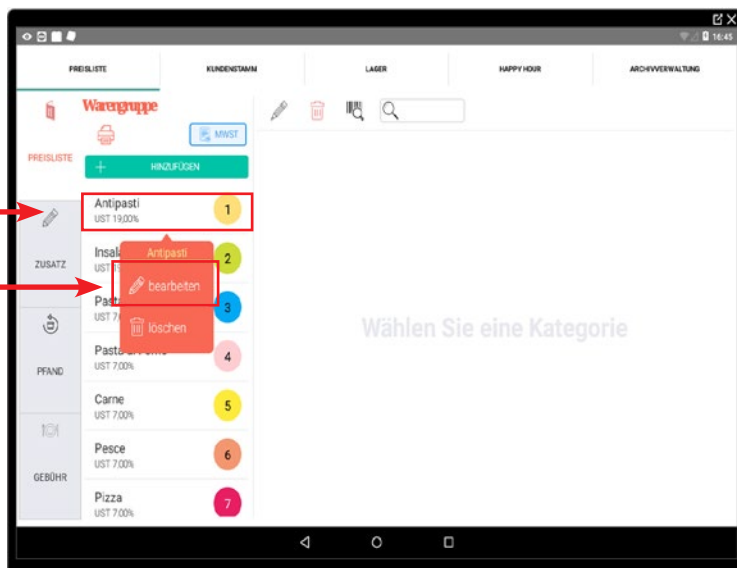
16:45

PREISLISTE | KUNDENSTAMM | LAGER | HAPPY HOUR | ARCHIVVERWALTUNG

PREISLISTE

Warengruppe

MWST

HINZUFÜGEN

ZUSATZ

PFAND

GEBÜHR

Antipasti
UST 19,00%
1

Insal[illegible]
UST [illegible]
2

Past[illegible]
UST 7,0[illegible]
3

Pasta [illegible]
UST 7,00%
4

Carne
UST 7,00%
5

Pesce
UST 7,00%
6

Pizza
UST 7,00%
7

Antipasti
bearbeiten
löschen

Wählen Sie eine Kategorie